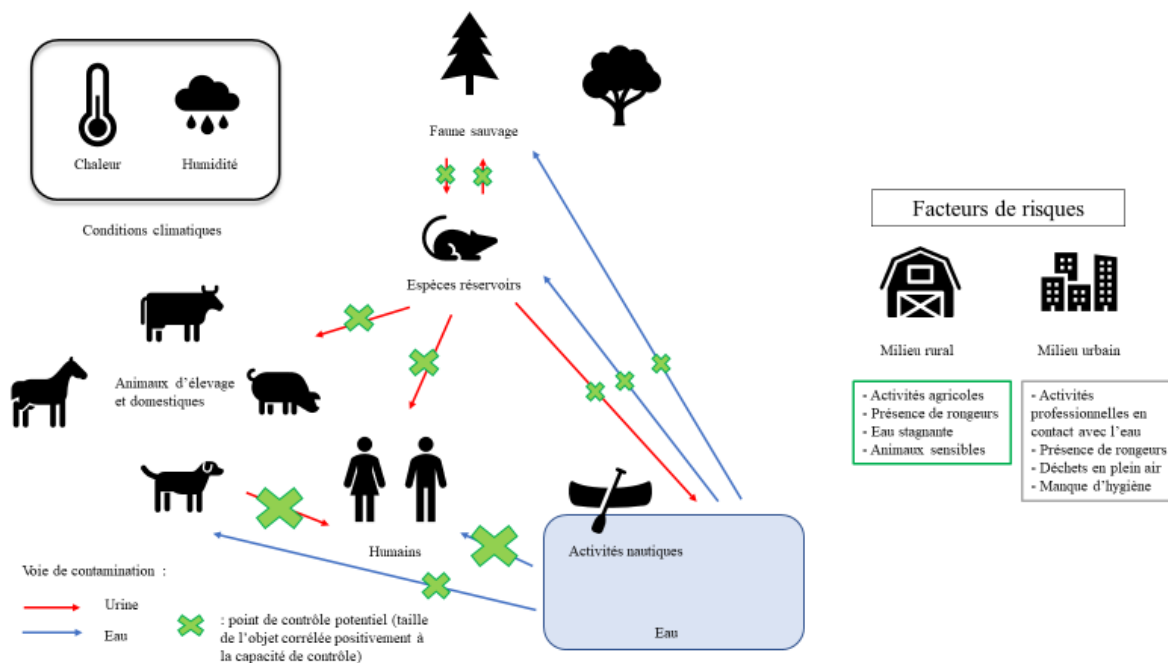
Chaleur

Humidité

Conditions climatiques

Faune sauvage

Espèces réservoirs

Animaux d'élevage et domestiques

Humains

Activités nautiques

Eau

Voie de contamination :

Urine

Eau

: point de contrôle potentiel (taille de l'objet corrélée positivement à la capacité de contrôle)

Facteurs de risques

Milieu rural

Milieu urbain

- Activités agricoles
- Présence de rongeurs
- Eau stagnante
- Animaux sensibles

- Activités professionnelles en contact avec l'eau
- Présence de rongeurs
- Déchets en plein air
- Manque d'hygiène